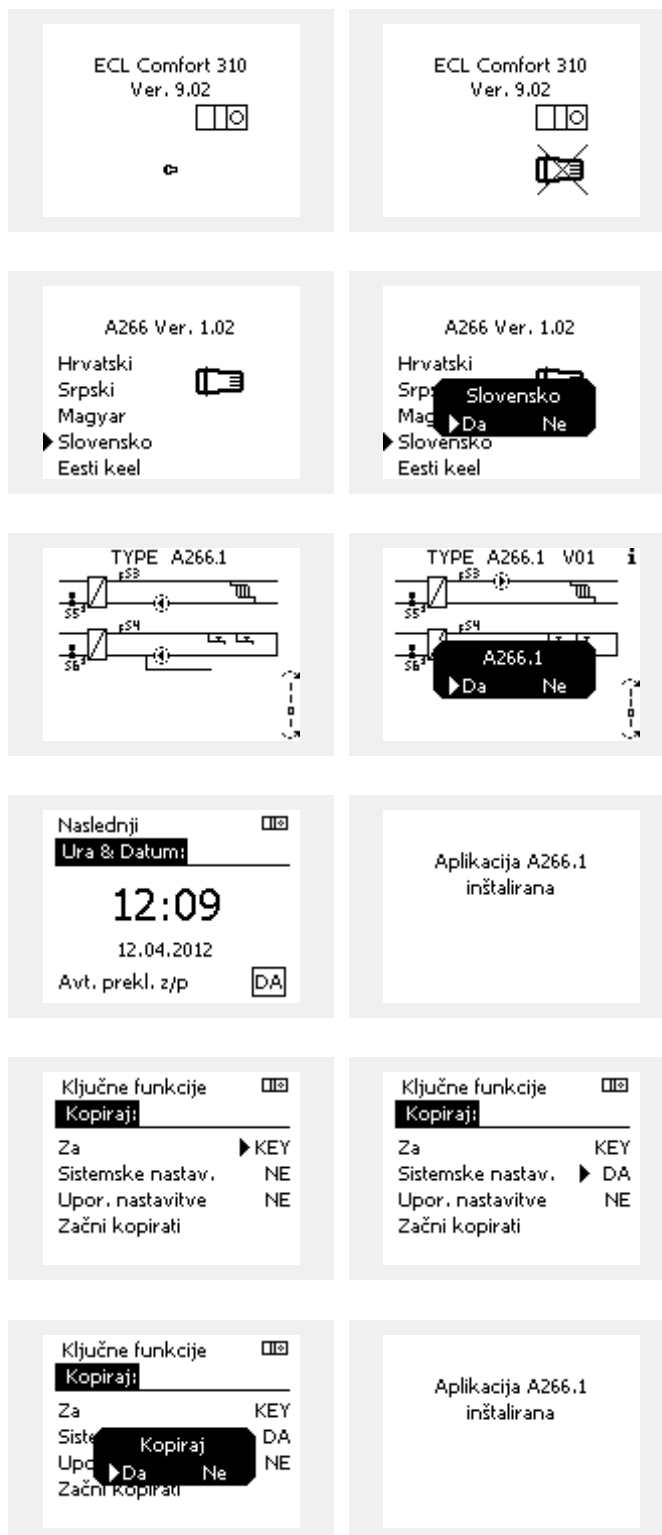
ECL Comfort 310
Ver. 9.02

ECL Comfort 310
Ver. 9.02

A266 Ver. 1.02
Hrvatski
Srpski
Magyar
Slovensko
Eesti keel

A266 Ver. 1.02
Hrvatski
Srp
Mag
Slovensko
Eesti keel
Slovensko
Da Ne

TYPE A266.1
S3
S5
S4
S6

TYPE A266.1 V01
S3
S5
S4
S6
A266.1
Da Ne

Naslednji
Ura & Datum:
12:09
12.04.2012
Avt. prekl. z/p DA

Aplikacija A266.1
inštalirana

Ključne funkcije
Kopiraj:
Za KEY
Sistemske nastav. NE
Upor. nastavitve NE
Začni kopirati

Ključne funkcije
Kopiraj:
Za KEY
Sistemske nastav. DA
Upor. nastavitve NE
Začni kopirati

Ključne funkcije
Kopiraj:
Za KEY
Siste DA
Upo NE
Začni kopirati
Kopiraj
Da Ne

Aplikacija A266.1
inštalirana